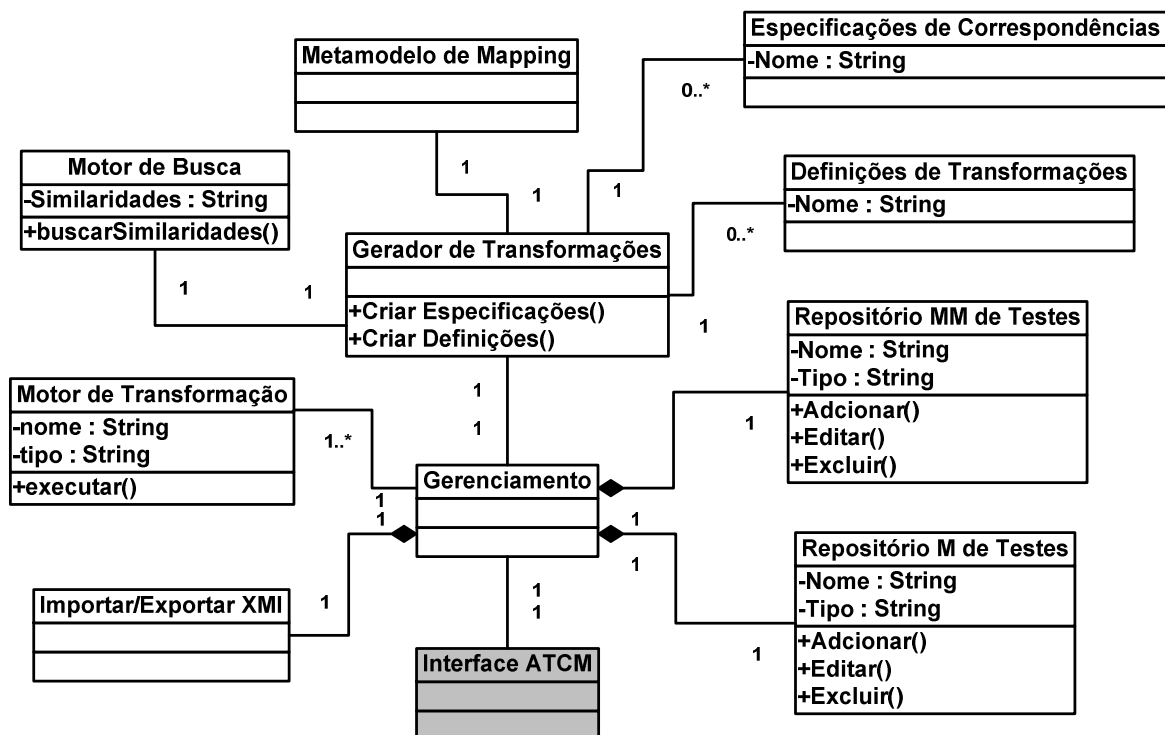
Especificações de Correspondências
-Nome : String

Metamodelo de Mapping

0..*

1

1

1

Motor de Busca
-Similaridades : String
+buscarSimilaridades()

Definições de Transformações
-Nome : String

0..*

Gerador de Transformações
+Criar Especificações()
+Criar Definições()

1

1

1

Repositório MM de Testes
-Nome : String
-Tipo : String
+Adcionar()
+Editar()
+Excluir()

Motor de Transformação
-nome : String
-tipo : String
+executar()

1

1

1..*

1

Gerenciamento

1
1

1

1

Importar/Exportar XMI

1

1
1

Repositório M de Testes
-Nome : String
-Tipo : String
+Adcionar()
+Editar()
+Excluir()

1

Interface ATCM